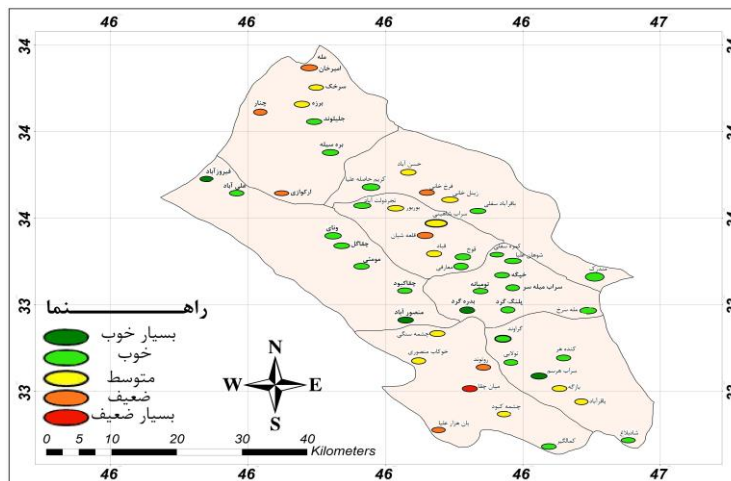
46
46
46
46
47
34
34
34
33
33
34
34
34
33
33
راهـــــــــــنما
بسیار خوب
خوب
متوسط
ضعیف
بسیار ضعیف
N
S
W
E
0 5 10 20 30 40
Kilometers
46
46
46
46
47
قله
امیرخان
سرخک
برزه
چنار
جلیلوند
بره سیله
فیروزآباد
علی آباد
ارگوازی
حسن آباد
کریم حاجیله خدا
فرخ خانی
زنبیل خانی
بلقرآباد سفلی
سراب کاظمی
نصرلونه
بورور
قلعه شیان
وای
چقاکل
موشتی
قباد
لوح
کوره سفلی
شوهان
خیکه
سراب میله سر
پلنگ گرد
بدره گرد
چقاکبود
منصورآباد
نومشانه
چشمه سنگی
کراوند
نوانی
رنونه
میان چقا
جوکاب
چشمه کبود
بان هزار علیا
کنده هر
سراب هرسم
نازکه
بلقرآباد
شاهکوه
کمالی
شانبلاغ